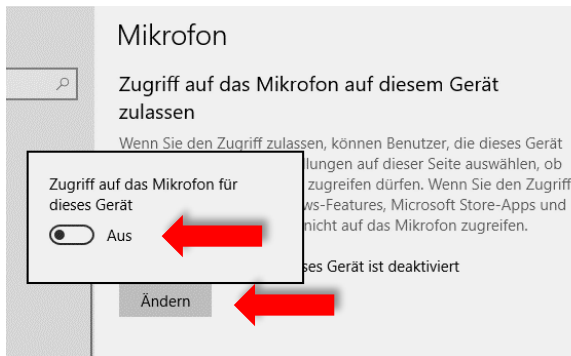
Mikrofon

Zugriff auf das Mikrofon auf diesem Gerät zulassen

Wenn Sie den Zugriff zulassen, können Benutzer, die dieses Gerät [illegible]llungen auf dieser Seite auswählen, ob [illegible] zugreifen dürfen. Wenn Sie den Zugriff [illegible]ws-Features, Microsoft Store-Apps und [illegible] nicht auf das Mikrofon zugreifen.

Zugriff auf das Mikrofon für dieses Gerät

Aus

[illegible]ses Gerät ist deaktiviert

Ändern